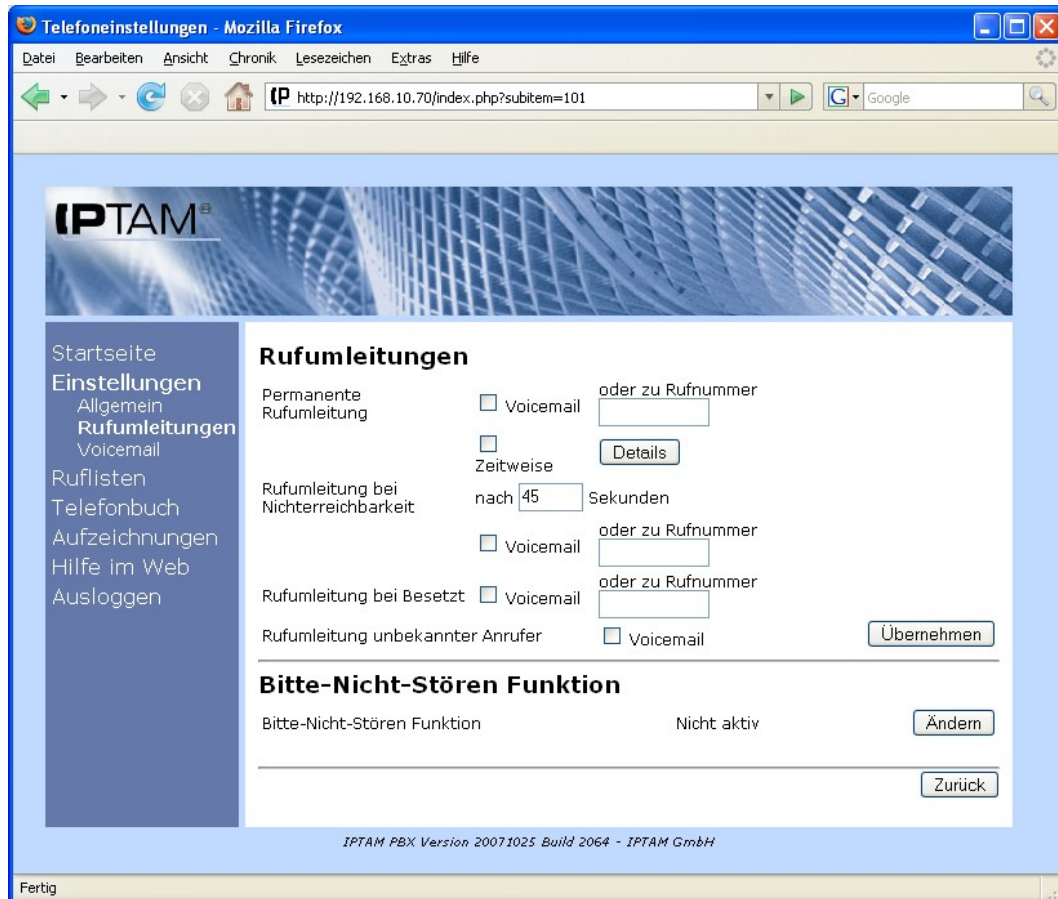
Telefoneinstellungen - Mozilla Firefox

Datei Bearbeiten Ansicht Chronik Lesezeichen Extras Hilfe

http://192.168.10.70/index.php?subitem=101

Google

IPTAM®

Startseite
Einstellungen
Allgemein
Rufumleitungen
Voicemail
Ruflisten
Telefonbuch
Aufzeichnungen
Hilfe im Web
Ausloggen

Rufumleitungen

Permanente Rufumleitung Voicemail oder zu Rufnummer

Zeitweise Details

Rufumleitung bei Nichterreichbarkeit nach 45 Sekunden

Voicemail oder zu Rufnummer

Rufumleitung bei Besetzt Voicemail oder zu Rufnummer

Rufumleitung unbekannter Anrufer Voicemail Übernehmen

Bitte-Nicht-Stören Funktion

Bitte-Nicht-Stören Funktion Nicht aktiv Ändern

Zurück

IPTAM PBX Version 20071025 Build 2064 - IPTAM GmbH

Fertig